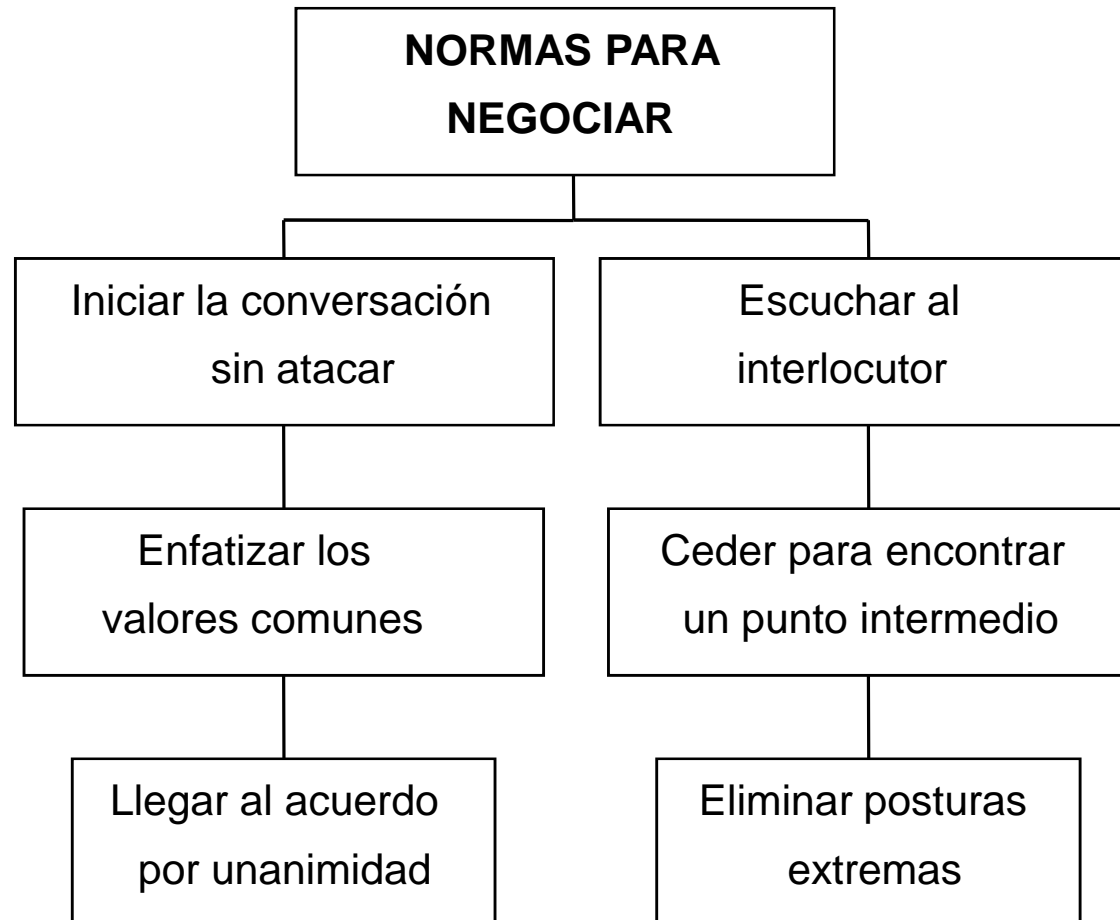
NORMAS PARA NEGOCIAR

Iniciar la conversación sin atacar

Enfatizar los valores comunes

Llegar al acuerdo por unanimidad

Escuchar al interlocutor

Ceder para encontrar un punto intermedio

Eliminar posturas extremas